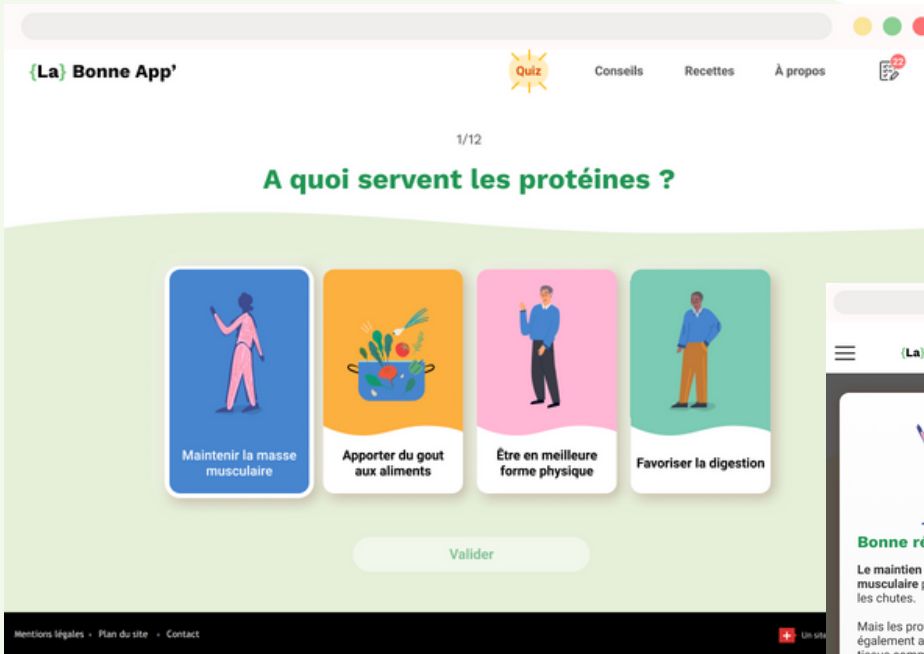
{La} Bonne App'

Quiz Conseils Recettes À propos

22

1/12

A quoi servent les protéines ?

Maintenir la masse musculaire

Apporter du gout aux aliments

Être en meilleure forme physique

Favoriser la digestion

Valider

Mentions légales · Plan du site · Contact

Un site

{La}

Bonne ré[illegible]

Le maintien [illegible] musculaire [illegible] les chutes.

Mais les pro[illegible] également a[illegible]